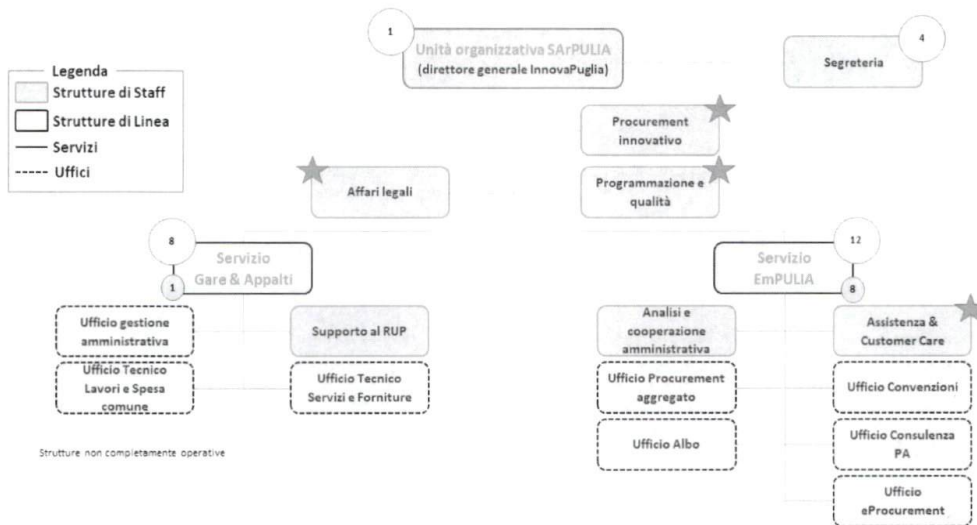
1
Unità organizzativa SArPULIA
(direttore generale InnovaPuglia)

Segreteria
4

Legenda
Strutture di Staff
Strutture di Linea
Servizi
Uffici

Procurement innovativo

Programmazione e qualità

Affari legali

8
Servizio Gare & Appalti
1

12
Servizio EmPULIA
8

Ufficio gestione amministrativa

Ufficio Tecnico Lavori e Spesa comune

Supporto al RUP

Ufficio Tecnico Servizi e Forniture

Analisi e cooperazione amministrativa

Ufficio Procurement aggregato

Ufficio Albo

Assistenza & Customer Care

Ufficio Convenzioni

Ufficio Consulenza PA

Ufficio eProcurement

Strutture non completamente operative